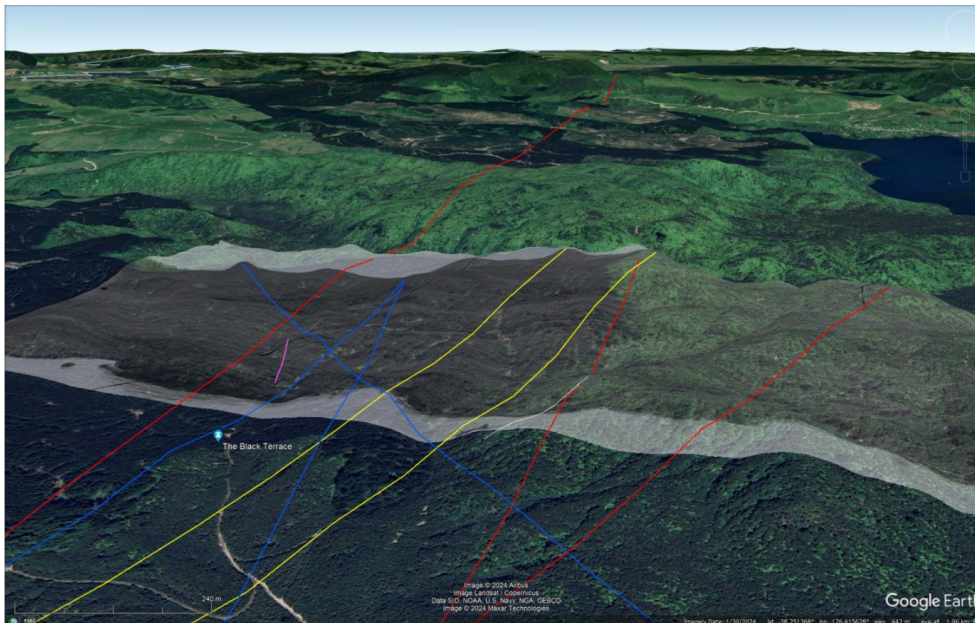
The Black Terrace

240 m

Image © 2024 Airbus
Image Landsat / Copernicus
Data SIO, NOAA, U.S. Navy, NGA, GEBCO
Image © 2024 Maxar Technologies

Google Earth

Imagery Date: 1/30/2024 lat -38.251368° lon 176.415628° elev 442 m eye alt 1.06 km